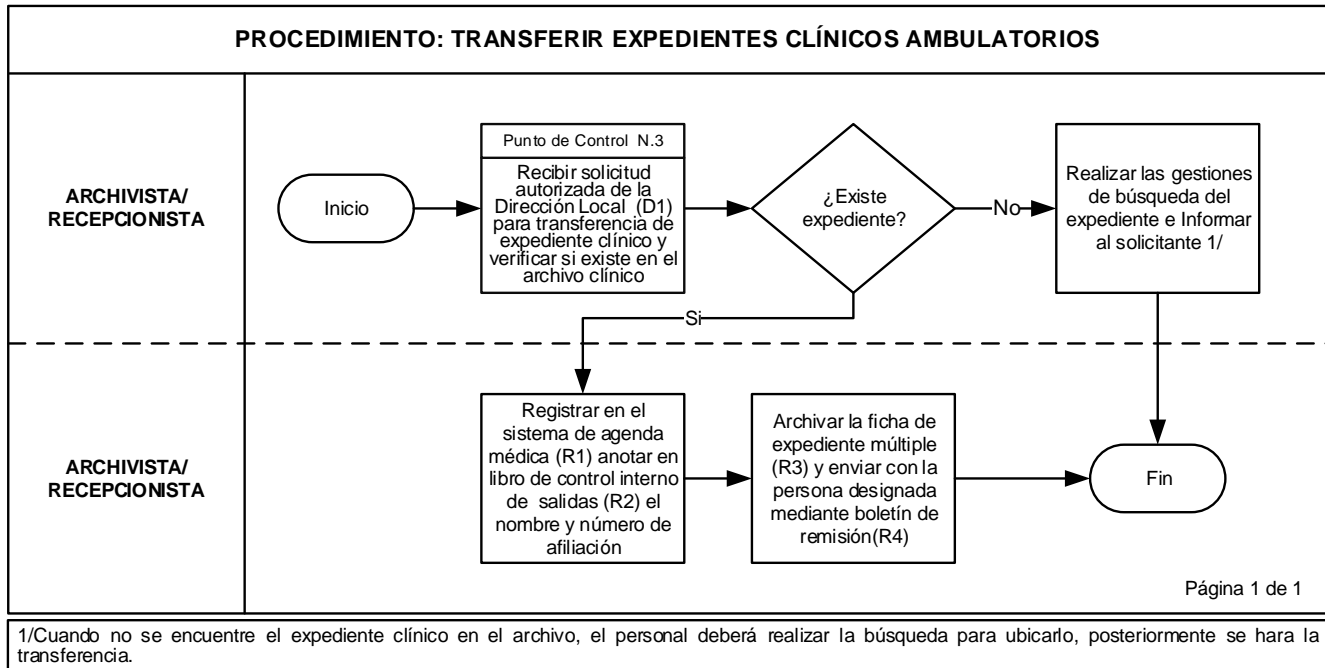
PROCEDIMIENTO: TRANSFERIR EXPEDIENTES CLÍNICOS AMBULATORIOS

ARCHIVISTA/ RECEPCIONISTA

Inicio

Punto de Control N.3

Recibir solicitud autorizada de la Dirección Local (D1) para transferencia de expediente clínico y verificar si existe en el archivo clínico

¿Existe expediente?

No

Realizar las gestiones de búsqueda del expediente e Informar al solicitante 1/

Si

ARCHIVISTA/ RECEPCIONISTA

Registrar en el sistema de agenda médica (R1) anotar en libro de control interno de salidas (R2) el nombre y número de afiliación

Archivar la ficha de expediente múltiple (R3) y enviar con la persona designada mediante boletín de remisión(R4)

Fin

Página 1 de 1

1/Cuando no se encuentre el expediente clínico en el archivo, el personal deberá realizar la búsqueda para ubicarlo, posteriormente se hara la transferencia.